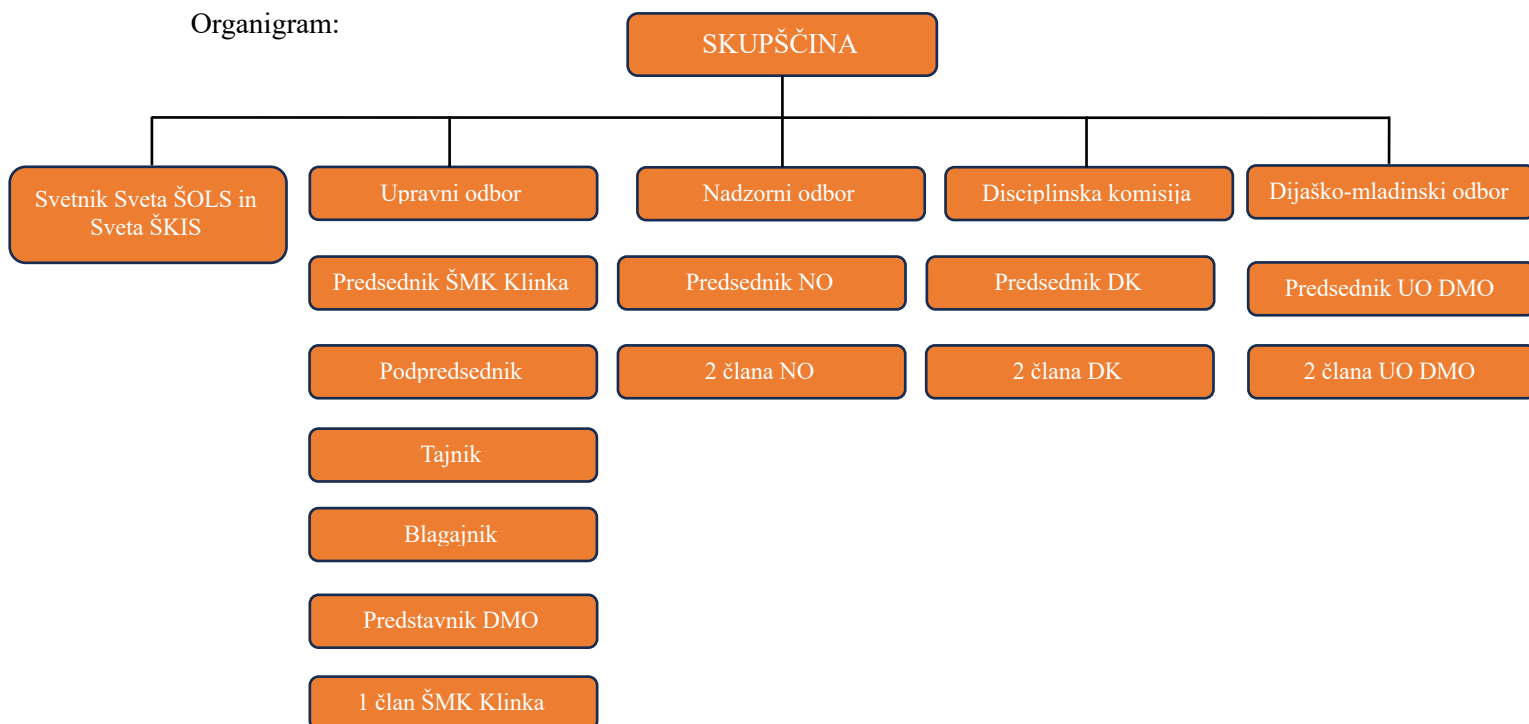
Organigram:

SKUPŠČINA

Svetnik Sveta ŠOLS in Sveta ŠKIS

Upravni odbor

Predsednik ŠMK Klinka

Podpredsednik

Tajnik

Blagajnik

Predstavnik DMO

1 član ŠMK Klinka

Nadzorni odbor

Predsednik NO

2 člana NO

Disciplinska komisija

Predsednik DK

2 člana DK

Dijaško-mladinski odbor

Predsednik UO DMO

2 člana UO DMO